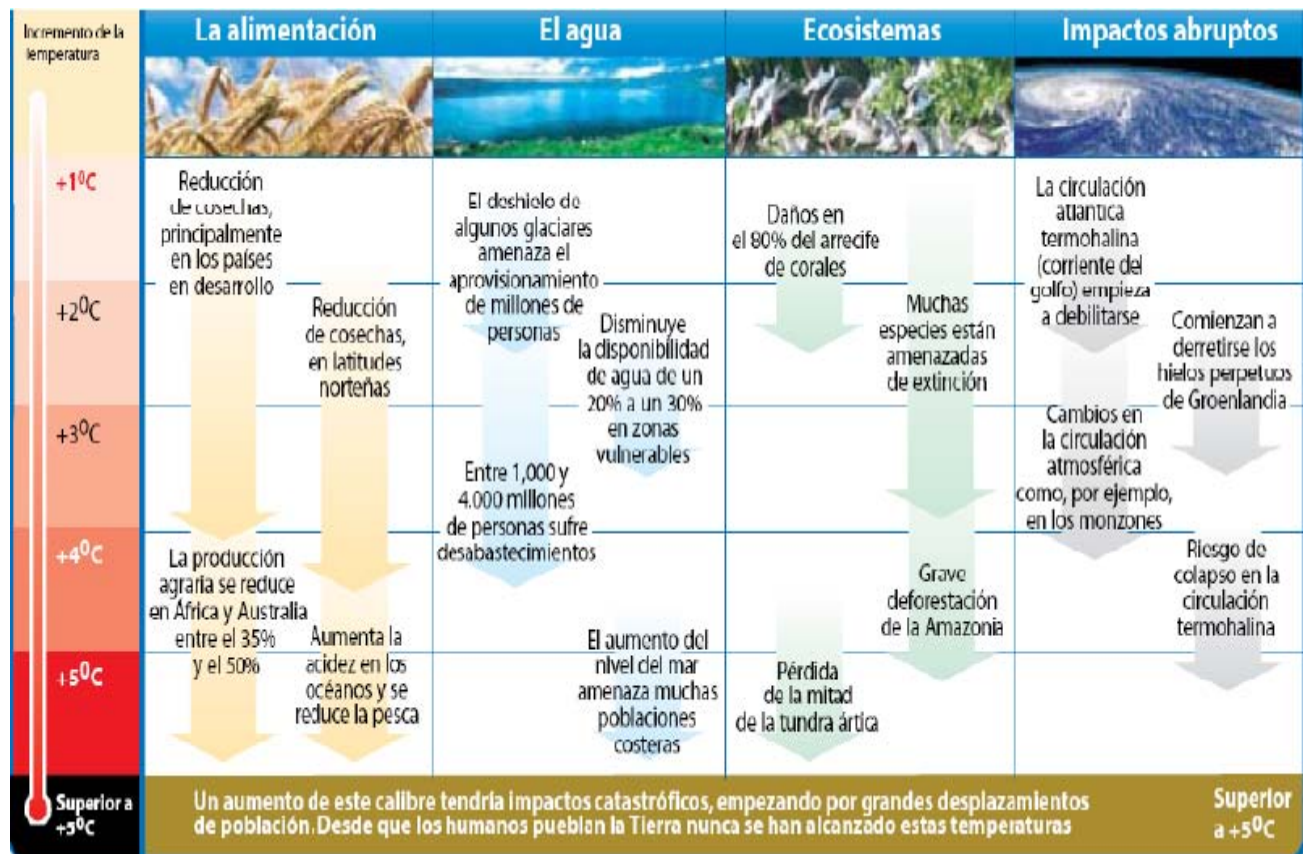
Incremento de la temperatura

La alimentación | El agua | Ecosistemas | Impactos abruptos

+1ºC
+2ºC
+3ºC
+4ºC
+5ºC
Superior a +5ºC

Reducción de cosechas, principalmente en los países en desarrollo

Reducción de cosechas, en latitudes norteñas

La producción agraria se reduce en África y Australia entre el 35% y el 50%

Aumenta la acidez en los océanos y se reduce la pesca

El deshielo de algunos glaciares amenaza el aprovisionamiento de millones de personas

Disminuye la disponibilidad de agua de un 20% a un 30% en zonas vulnerables

Entre 1,000 y 4.000 millones de personas sufre desabastecimientos

El aumento del nivel del mar amenaza muchas poblaciones costeras

Daños en el 80% del arrecife de corales

Muchas especies están amenazadas de extinción

Grave deforestación de la Amazonia

Pérdida de la mitad de la tundra ártica

La circulación atlántica termohalina (corriente del golfo) empieza a debilitarse

Comienzan a derretirse los hielos perpetuos de Groenlandia

Cambios en la circulación atmosférica como, por ejemplo, en los monzones

Riesgo de colapso en la circulación termohalina

Un aumento de este calibre tendría impactos catastróficos, empezando por grandes desplazamientos de población. Desde que los humanos pueblan la Tierra nunca se han alcanzado estas temperaturas

Superior a +5ºC